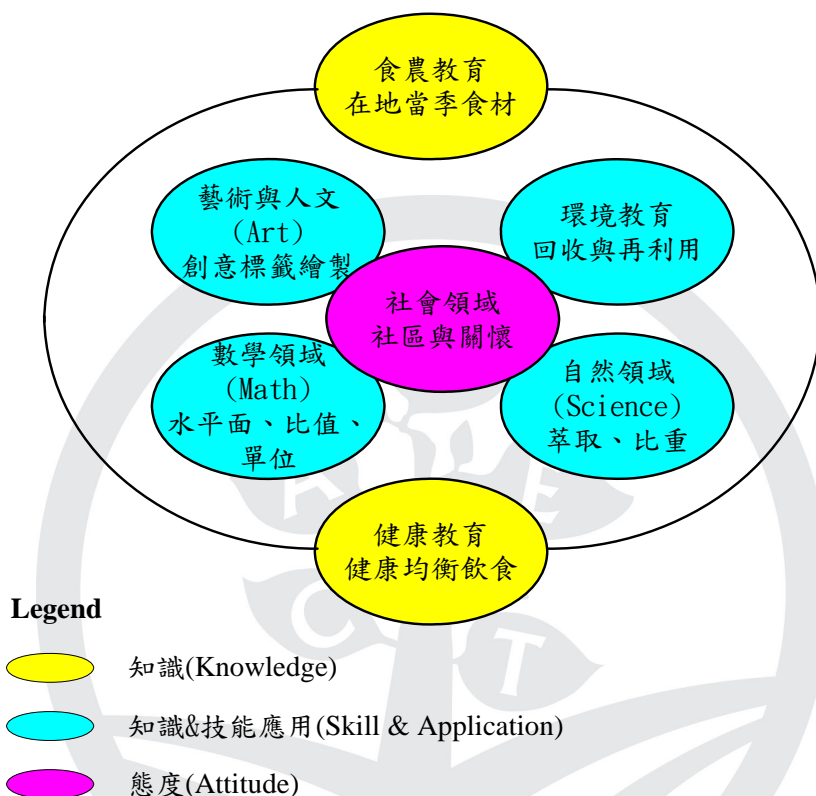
食農教育
在地當季食材

藝術與人文
(Art)
創意標籤繪製

環境教育
回收與再利用

社會領域
社區與關懷

數學領域
(Math)
水平面、比值、單位

自然領域
(Science)
萃取、比重

健康教育
健康均衡飲食

Legend

知識(Knowledge)

知識&技能應用(Skill & Application)

態度(Attitude)